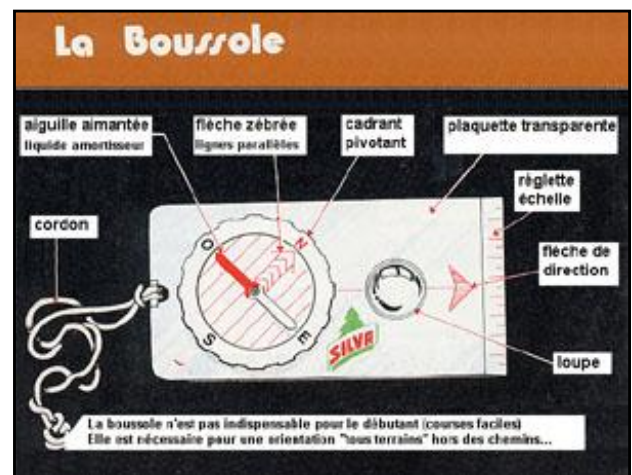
La Boussole

aiguille aimantée
liquide amortisseur

flèche zébrée
lignes parallèles

cadrant
pivotant

plaquette transparente

réglette
échelle

cordon

flèche de
direction

loupe

N
O
S
E

SILVA

La boussole n'est pas indispensable pour le débutant (courses faciles)
Elle est nécessaire pour une orientation "tous terrains" hors des chemins...